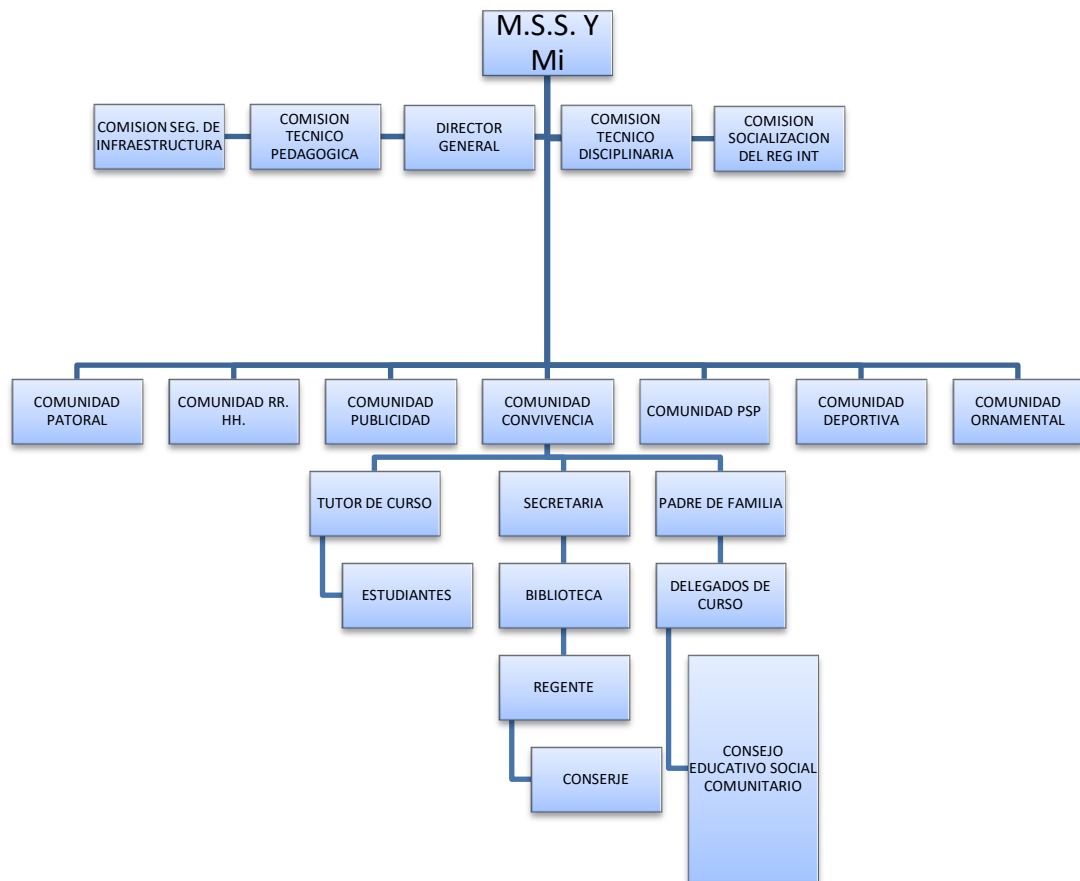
M.S.S. Y Mi

COMISION SEG. DE INFRAESTRUCTURA

COMISION TECNICO PEDAGOGICA

DIRECTOR GENERAL

COMISION TECNICO DISCIPLINARIA

COMISION SOCIALIZACION DEL REG INT

COMUNIDAD PATORAL

COMUNIDAD RR. HH.

COMUNIDAD PUBLICIDAD

COMUNIDAD CONVIVENCIA

COMUNIDAD PSP

COMUNIDAD DEPORTIVA

COMUNIDAD ORNAMENTAL

TUTOR DE CURSO

SECRETARIA

PADRE DE FAMILIA

ESTUDIANTES

BIBLIOTECA

DELEGADOS DE CURSO

REGENTE

CONSERJE

CONSEJO EDUCATIVO SOCIAL COMUNITARIO